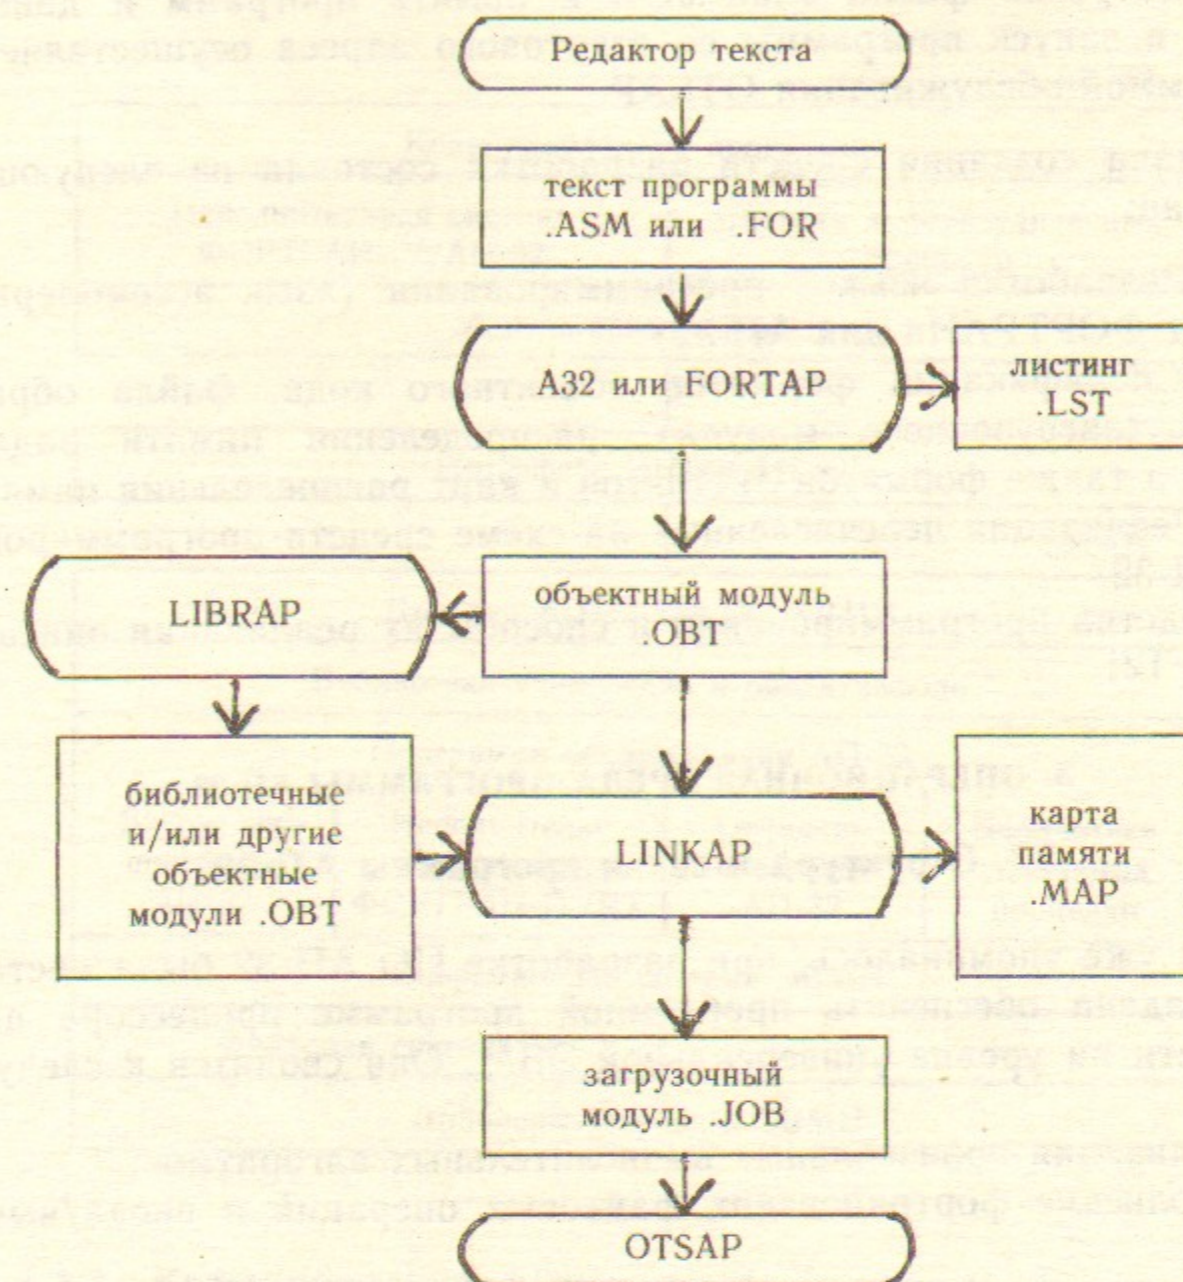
Редактор текста

текст программы
.ASM или .FOR

А32 или FORTAP

листинг
.LST

LIBRAP

объектный модуль
.OBT

библиотечные
и/или другие
объектные
модули .OBT

LINKAP

карта
памяти
.MAP

загрузочный
модуль .JOB

OTSAP